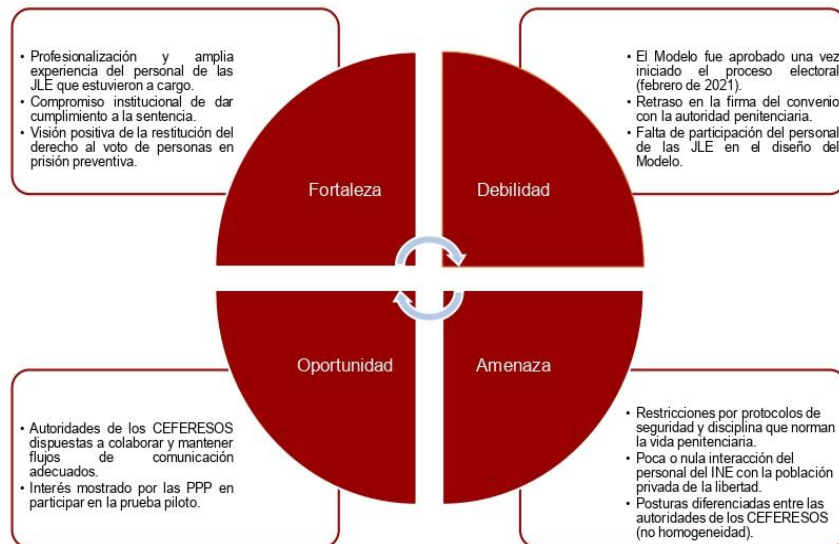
• Profesionalización y amplia experiencia del personal de las JLE que estuvieron a cargo.
• Compromiso institucional de dar cumplimiento a la sentencia.
• Visión positiva de la restitución del derecho al voto de personas en prisión preventiva.

• El Modelo fue aprobado una vez iniciado el proceso electoral (febrero de 2021).
• Retraso en la firma del convenio con la autoridad penitenciaria.
• Falta de participación del personal de las JLE en el diseño del Modelo.

Fortaleza

Debilidad

Oportunidad

Amenaza

• Autoridades de los CEFERESOS dispuestas a colaborar y mantener flujos de comunicación adecuados.
• Interés mostrado por las PPP en participar en la prueba piloto.

• Restricciones por protocolos de seguridad y disciplina que norman la vida penitenciaria.
• Poca o nula interacción del personal del INE con la población privada de la libertad.
• Posturas diferenciadas entre las autoridades de los CEFERESOS (no homogeneidad).